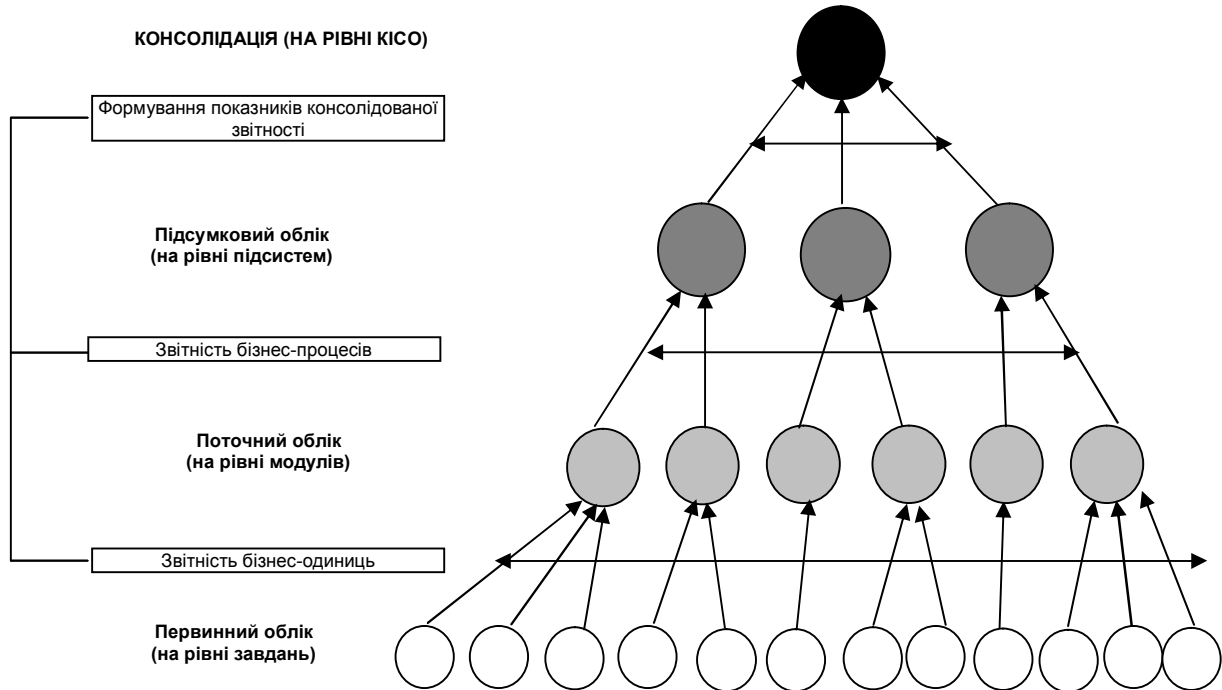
КОНСОЛІДАЦІЯ (НА РІВНІ КІСО)

Формування показників консолідованої звітності

Підсумковий облік
(на рівні підсистем)

Звітність бізнес-процесів

Поточний облік
(на рівні модулів)

Звітність бізнес-одиниць

Первинний облік
(на рівні завдань)